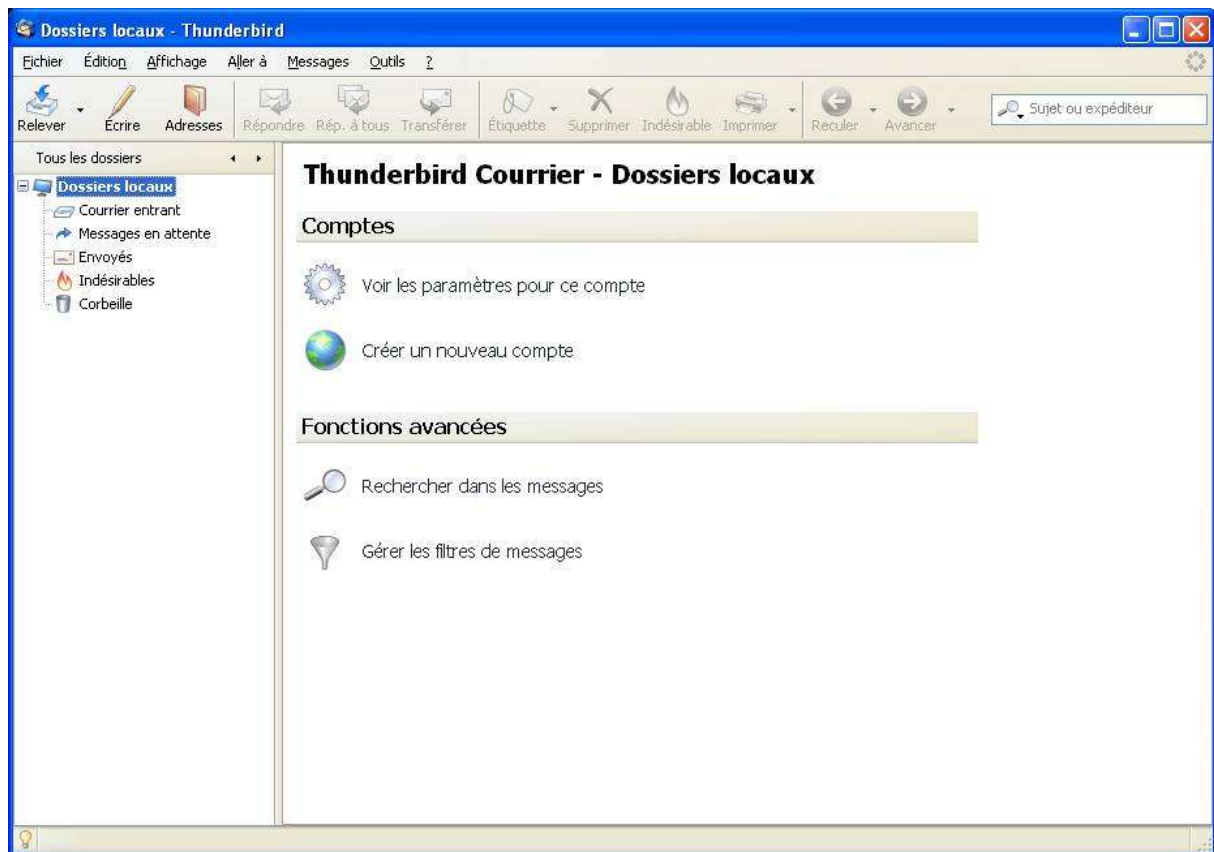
Dossiers locaux - Thunderbird

Fichier Édition Affichage Aller à Messages Outils ?

Relever Écrire Adresses Répondre Rép. à tous Transférer Étiquette Supprimer Indésirable Imprimer Reculer Avancer

Sujet ou expéditeur

Tous les dossiers

Dossiers locaux
Courrier entrant
Messages en attente
Envoyés
Indésirables
Corbeille

Thunderbird Courrier - Dossiers locaux

Comptes

Voir les paramètres pour ce compte

Créer un nouveau compte

Fonctions avancées

Rechercher dans les messages

Gérer les filtres de messages